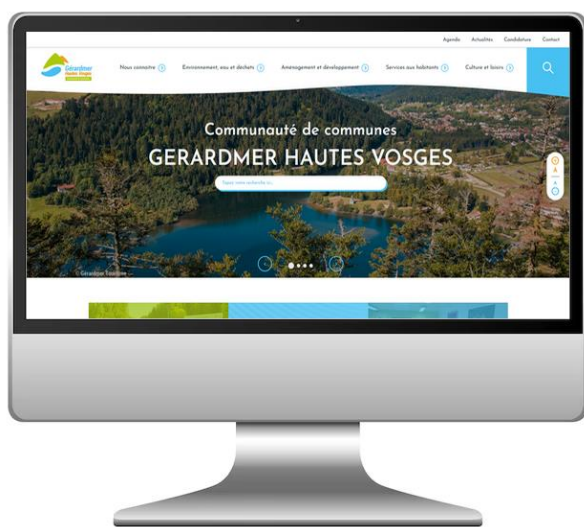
Agenda Actualités Candidature Contact

Gérardmer Hautes Vosges

Nous connaître Environnement, eau et déchets Aménagement et développement Services aux habitants Culture et loisirs

Communauté de communes
GERARDMER HAUTES VOSGES

Tapez votre recherche ici...

© Gérardmer Tourisme